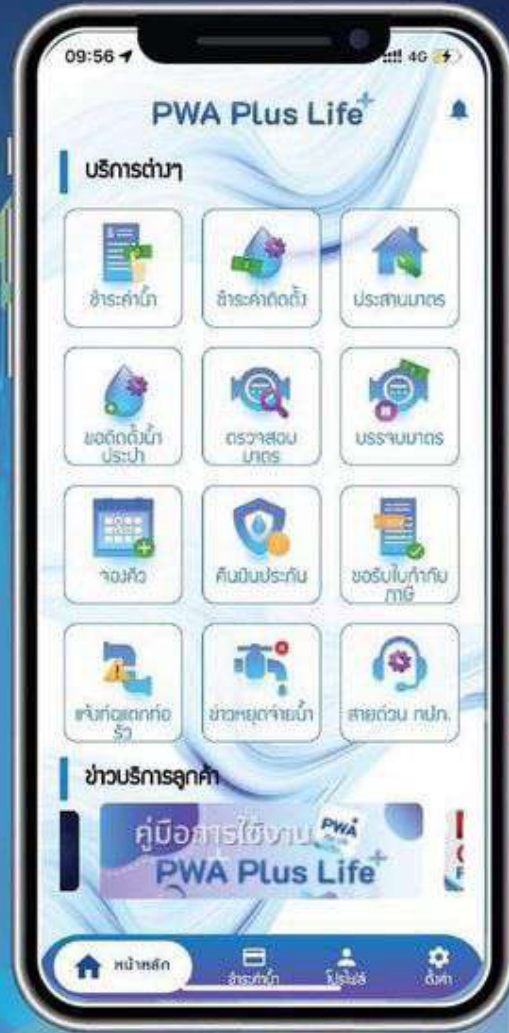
09:56

4G

PWA Plus Life

บริการต่างๆ

ชำระค่าน้ำ

ชำระค่าติดตั้ง

ประสานมาตร

ขอติดตั้งน้ำประปา

ตรวจสอบมาตร

บรรจบมาตร

จองคิว

คืนเงินประกัน

ขอรับใบกำกับภาษี

แจ้งท่อแตกท่อรั่ว

ข่าวหยุดจ่ายน้ำ

สายด่วน กปภ.

ข่าวบริการลูกค้า

คู่มือการใช้งาน PWA

PWA Plus Life

หน้าหลัก

ชำระค่าน้ำ

โปรไฟล์

ตั้งค่า